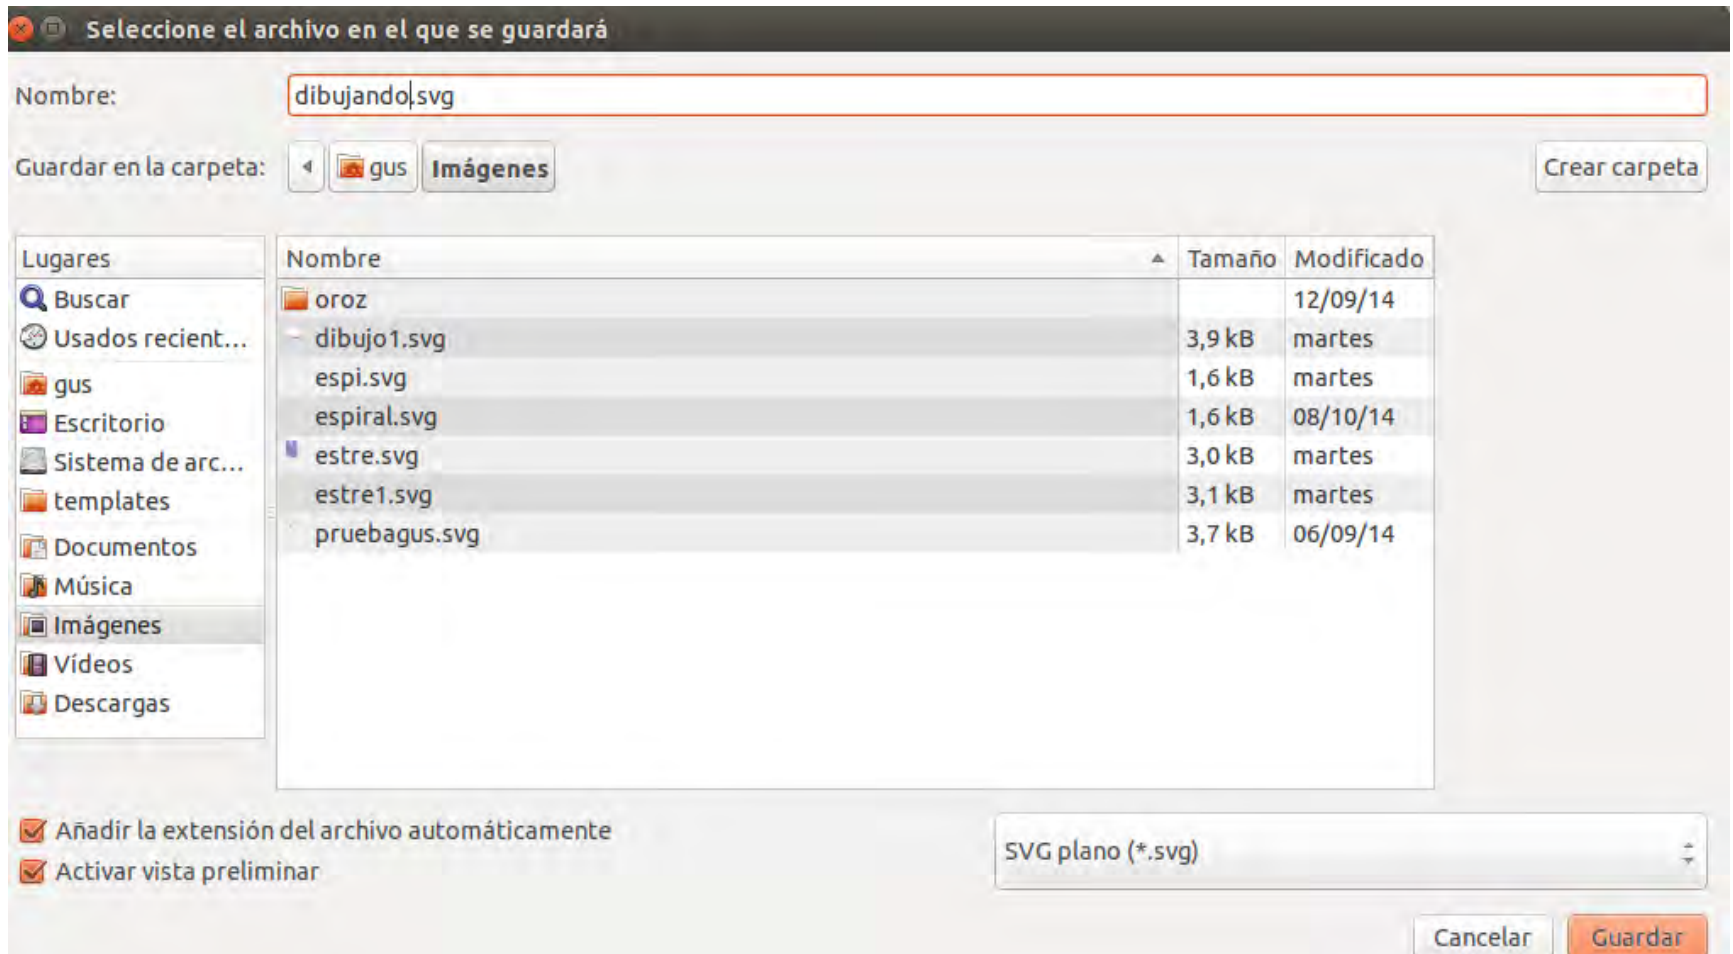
Seleccione el archivo en el que se guardará

Nombre: dibujando.svg

Guardar en la carpeta: gus Imágenes

Crear carpeta

Lugares
Buscar
Usados recient...
gus
Escritorio
Sistema de arc...
templates
Documentos
Música
Imágenes
Vídeos
Descargas

| Nombre | Tamaño | Modificado |
|---|---|---|
| oroz | | 12/09/14 |
| dibujo1.svg | 3,9 kB | martes |
| espi.svg | 1,6 kB | martes |
| espiral.svg | 1,6 kB | 08/10/14 |
| estre.svg | 3,0 kB | martes |
| estre1.svg | 3,1 kB | martes |
| pruebagus.svg | 3,7 kB | 06/09/14 |

Añadir la extensión del archivo automáticamente
Activar vista preliminar

SVG plano (*.svg)

Cancelar
Guardar